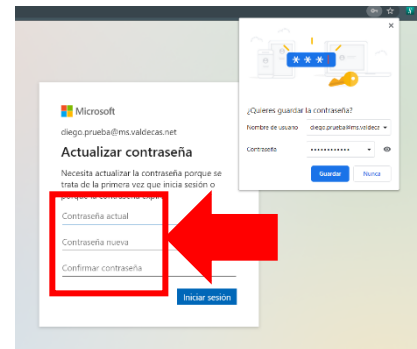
Microsoft

diego.prueba@ms.valdecas.net

Actualizar contraseña

Necesita actualizar la contraseña porque se trata de la primera vez que inicia sesión o porque la contraseña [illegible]

Contraseña actual

Contraseña nueva

Confirmar contraseña

Iniciar sesión

×

¿Quieres guardar la contraseña?

Nombre de usuario diego.prueba@ms.valdecz

Contraseña ••••••••••••

Guardar

Nunca